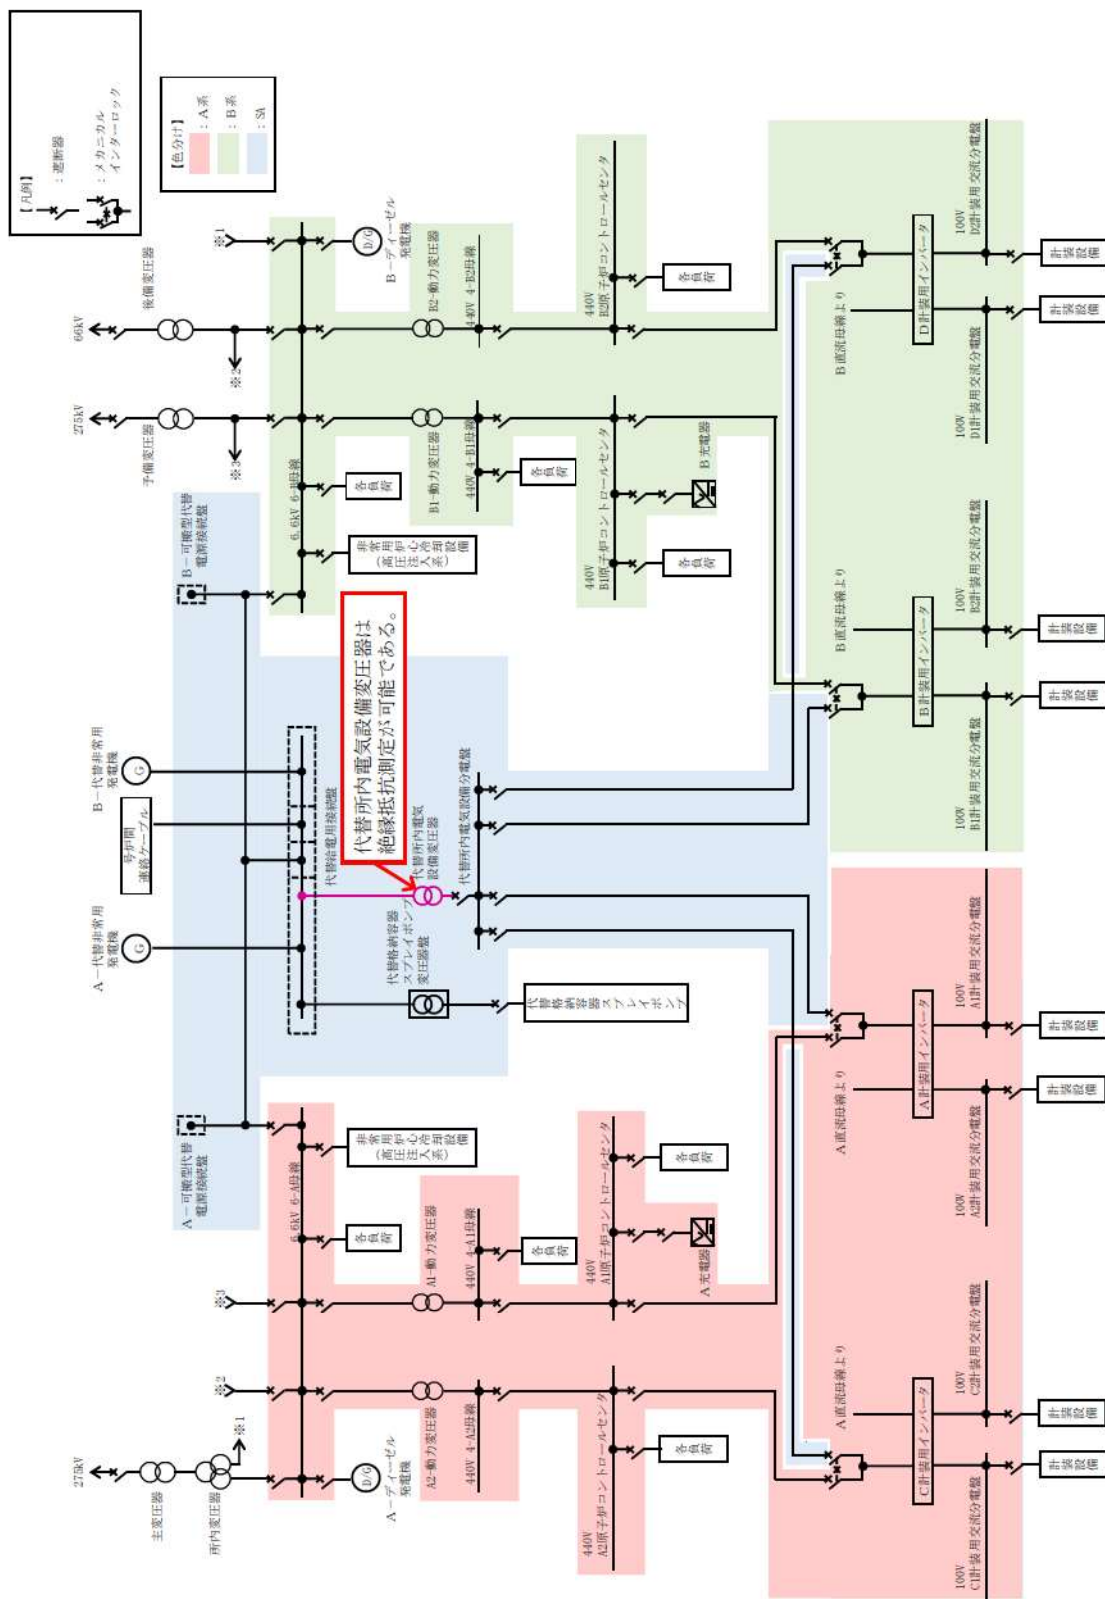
【凡例】
：遮断器
：メカニカルインターロック

【色分け】
：A系
：B系
：SA

66kV
後備変圧器
275kV
予備変圧器
※1
※2
※3
B－ディーゼル発電機
D/G
B2－動力変圧器
440V 4-B2母線
440V B2原子炉コントロールセンタ
各負荷
B1－動力変圧器
440V 4-B1母線
各負荷
B1原子炉コントロールセンタ
440V
B充電器
各負荷
6.6kV 6-B母線
各負荷
非常用炉心冷却設備（高圧注入系）
B－可搬型代替電源接続盤
代替所内電気設備変圧器は絶縁抵抗測定が可能である。
B－代替非常用発電機
G
号炉間連絡ケーブル
代替給電用接続盤
代替所内電気設備変圧器
代替所内電気設備分電盤
A－代替非常用発電機
G
代替格納容器スプレイポンプ変圧器盤
代替格納容器スプレイポンプ
A－可搬型代替電源接続盤
非常用炉心冷却設備（高圧注入系）
6.6kV 6-A母線
各負荷
A1－動力変圧器
440V 4-A1母線
各負荷
440V A1原子炉コントロールセンタ
各負荷
A充電器
A2－動力変圧器
440V 4-A2母線
440V A2原子炉コントロールセンタ
各負荷
A－ディーゼル発電機
D/G
275kV
主変圧器
所内変圧器
※1
※2
※3
D計装用インバータ
B直流母線より
100V D2計装用交流分電盤
100V D1計装用交流分電盤
計装設備
計装設備
B計装用インバータ
B直流母線より
100V B2計装用交流分電盤
100V B1計装用交流分電盤
計装設備
計装設備
A計装用インバータ
A直流母線より
100V A1計装用交流分電盤
100V A2計装用交流分電盤
計装設備
計装設備
C計装用インバータ
A直流母線より
100V C2計装用交流分電盤
100V C1計装用交流分電盤
計装設備
計装設備